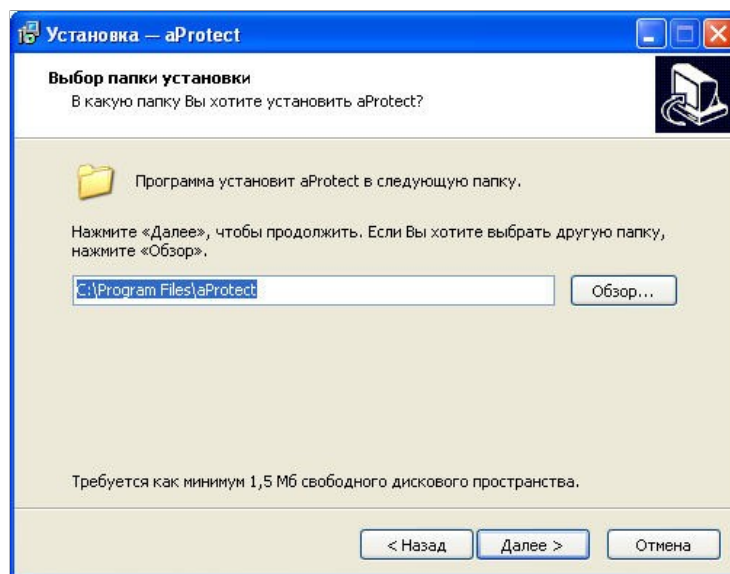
Установка — aProtect

Выбор папки установки
В какую папку Вы хотите установить aProtect?

Программа установит aProtect в следующую папку.

Нажмите «Далее», чтобы продолжить. Если Вы хотите выбрать другую папку, нажмите «Обзор».

C:\Program Files\aProtect

Обзор...

Требуется как минимум 1,5 Мб свободного дискового пространства.

< Назад

Далее >

Отмена